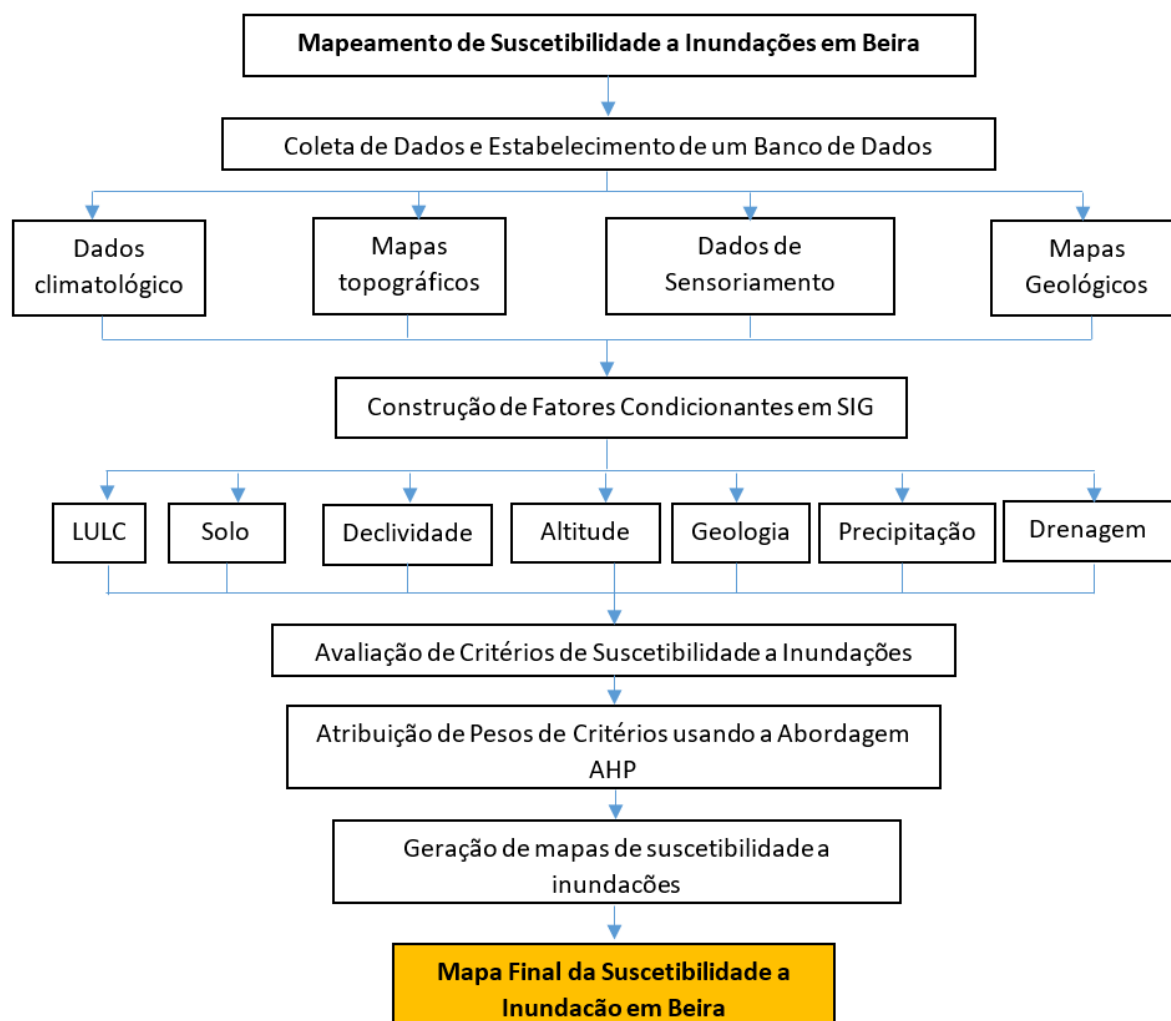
Mapeamento de Suscetibilidade a Inundações em Beira

Coleta de Dados e Estabelecimento de um Banco de Dados

Dados climatológico

Mapas topográficos

Dados de Sensoriamento

Mapas Geológicos

Construção de Fatores Condicionantes em SIG

LULC

Solo

Declividade

Altitude

Geologia

Precipitação

Drenagem

Avaliação de Critérios de Suscetibilidade a Inundações

Atribuição de Pesos de Critérios usando a Abordagem AHP

Geração de mapas de suscetibilidade a inundações

Mapa Final da Suscetibilidade a Inundacão em Beira